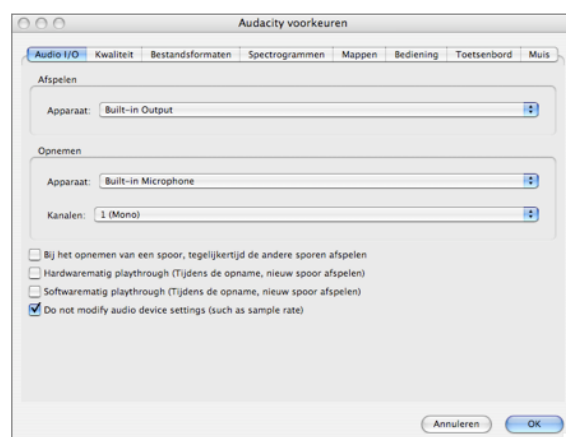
Audacity voorkeuren

Audio I/O | Kwaliteit | Bestandsformaten | Spectrogrammen | Mappen | Bediening | Toetsenbord | Muis

Afspelen

Apparaat: Built-in Output

Opnemen

Apparaat: Built-in Microphone

Kanalen: 1 (Mono)

Bij het opnemen van een spoor, tegelijkertijd de andere sporen afspelen

Hardwarematig playthrough (Tijdens de opname, nieuw spoor afspelen)

Softwarematig playthrough (Tijdens de opname, nieuw spoor afspelen)

Do not modify audio device settings (such as sample rate)

Annuleren

OK